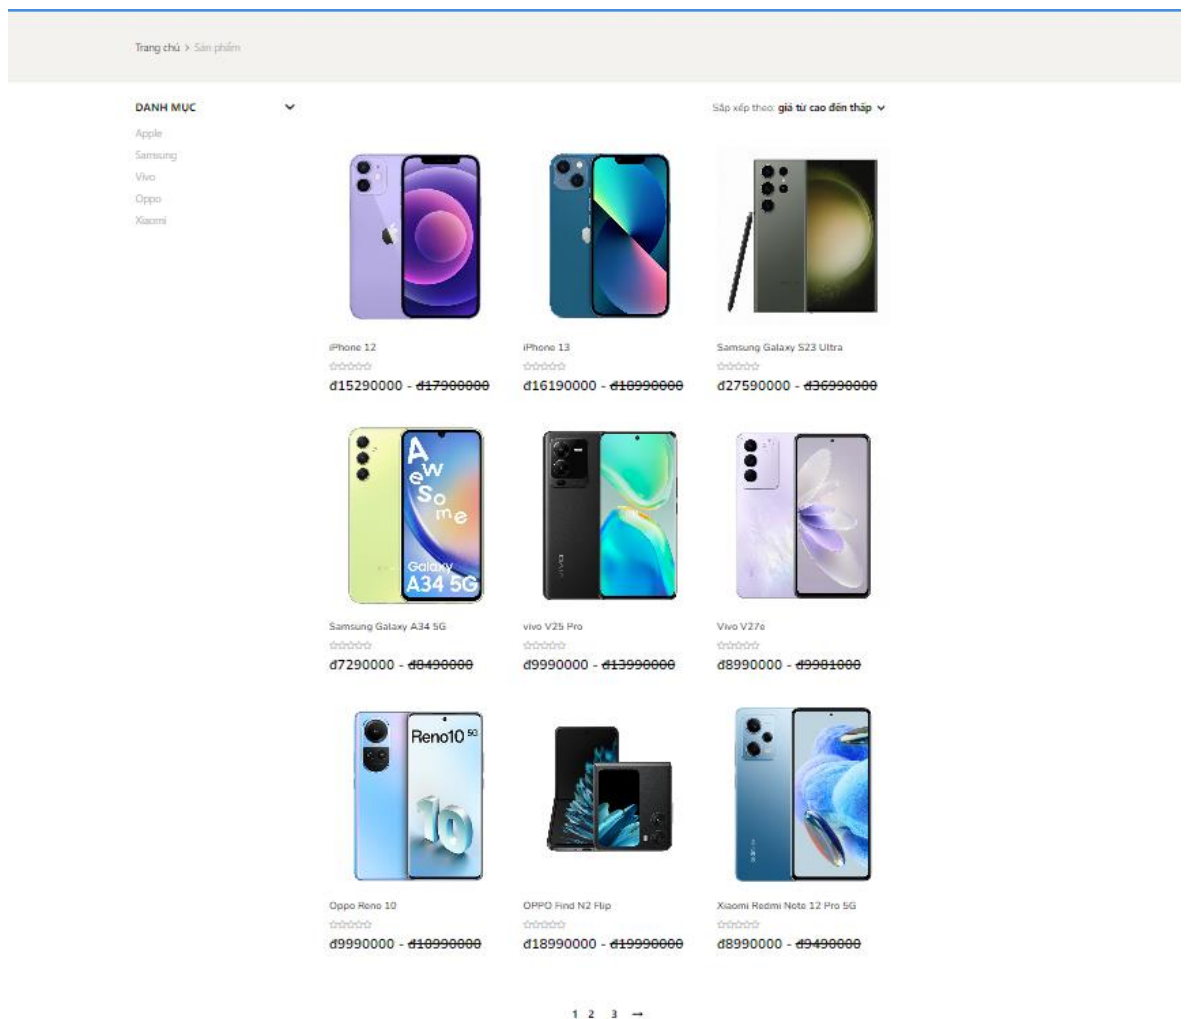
Trang chủ > Sản phẩm

DANH MỤC

Apple
Samsung
Vivo
Oppo
Xiaomi

Sắp xếp theo: giá từ cao đến thấp

iPhone 12
đ15290000 - ~~đ17900000~~

iPhone 13
đ16190000 - ~~đ18990000~~

Samsung Galaxy S23 Ultra
đ27590000 - ~~đ36990000~~

Awesome Galaxy A34 5G

Samsung Galaxy A34 5G
đ7290000 - ~~đ8490000~~

vivo V25 Pro
đ9990000 - ~~đ13990000~~

Vivo V27e
đ8990000 - ~~đ9981000~~

Reno10 5G

Oppo Reno 10
đ9990000 - ~~đ10990000~~

OPPO Find N2 Flip
đ18990000 - ~~đ19990000~~

Xiaomi Redmi Note 12 Pro 5G
đ8990000 - ~~đ9490000~~

1 2 3 →